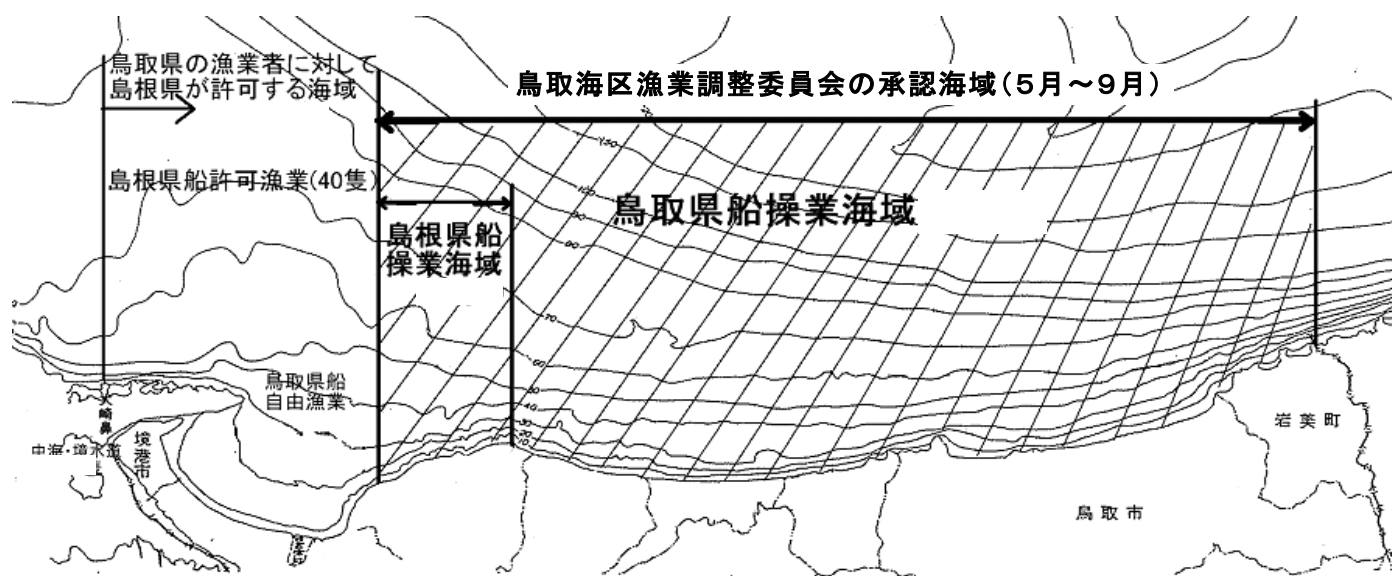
鳥取県の漁業者に対して島根県が許可する海域

鳥取海区漁業調整委員会の承認海域(5月～9月)

島根県船許可漁業(40隻)

島根県船操業海域

鳥取県船操業海域

150

120

100

80

70

60

50

40

30

20

10

鳥取県船自由漁業

大崎鼻

中海・境水道

境港市

岩美町

鳥取市